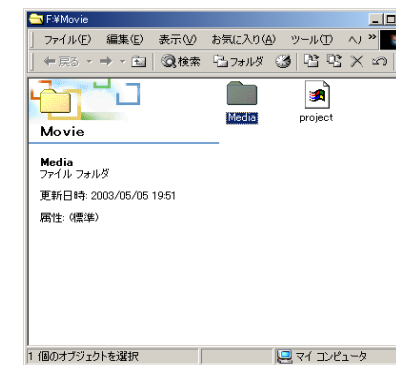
F:¥Movie

ファイル(F) 編集(E) 表示(V) お気に入り(A) ツール(T) ヘ »

戻る 検索 フォルダ

Movie

Media

project

Media
ファイル フォルダ

更新日時: 2003/05/05 19:51

属性: (標準)

1 個のオブジェクトを選択

マイ コンピュータ